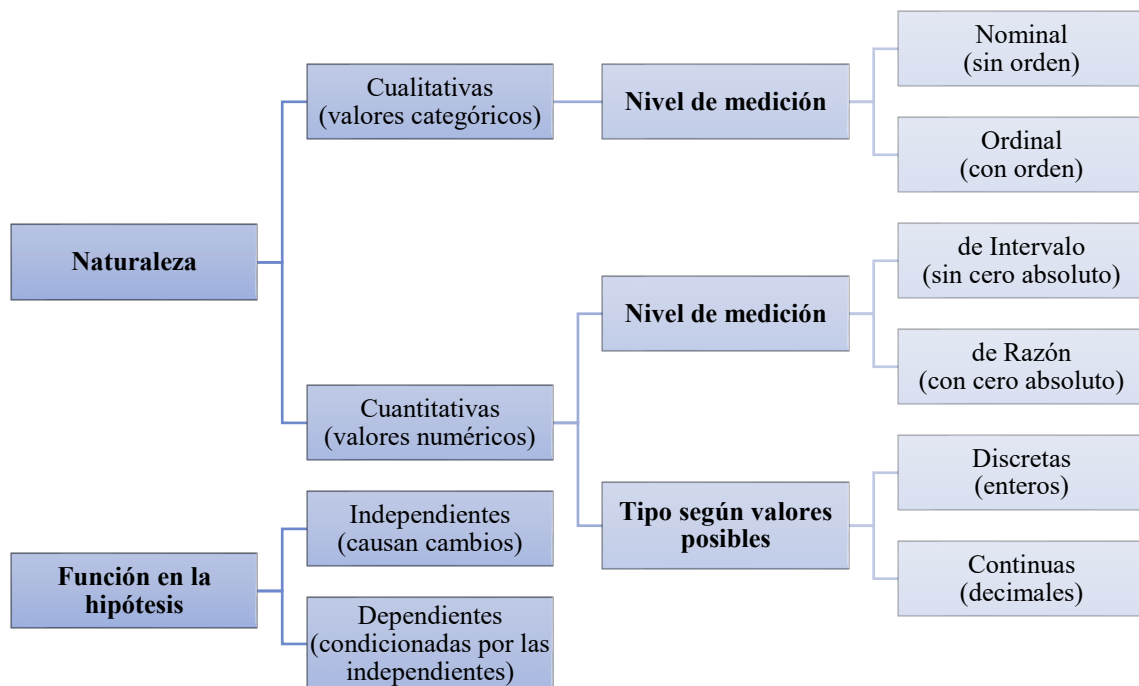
Naturaleza

Cualitativas (valores categóricos)

Nivel de medición

Nominal (sin orden)

Ordinal (con orden)

Cuantitativas (valores numéricos)

Nivel de medición

de Intervalo (sin cero absoluto)

de Razón (con cero absoluto)

Tipo según valores posibles

Discretas (enteros)

Continuas (decimales)

Función en la hipótesis

Independientes (causan cambios)

Dependientes (condicionadas por las independientes)